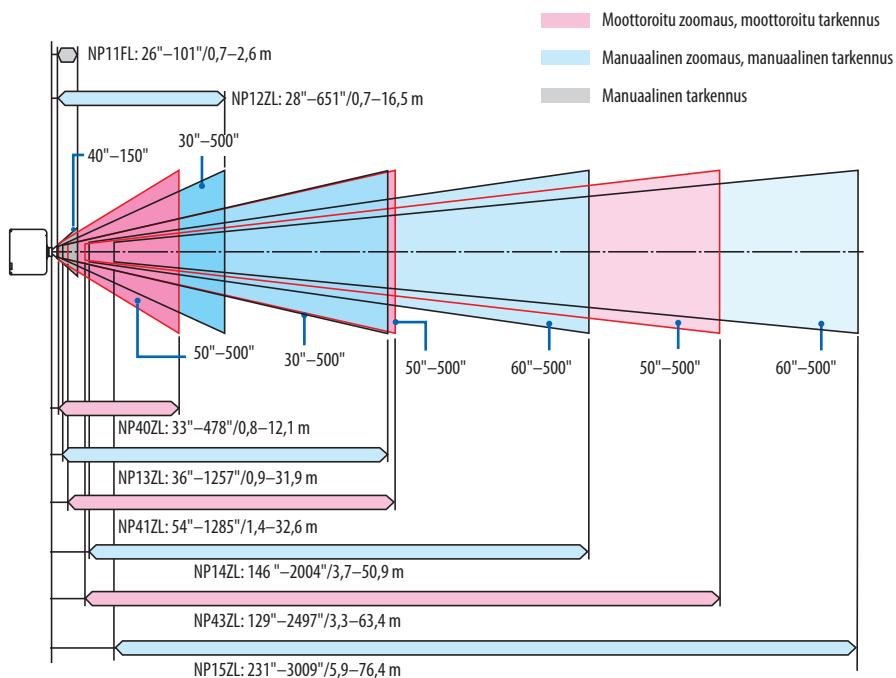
Moottoroitu zoomaus, moottoroitu tarkennus

Manuaalinen zoomaus, manuaalinen tarkennus

Manuaalinen tarkennus

NP11FL: 26"–101"/0,7–2,6 m

NP12ZL: 28"–651"/0,7–16,5 m

40"–150"

30"–500"

50"–500"

30"–500"

50"–500"

60"–500"

50"–500"

60"–500"

NP40ZL: 33"–478"/0,8–12,1 m

NP13ZL: 36"–1257"/0,9–31,9 m

NP41ZL: 54"–1285"/1,4–32,6 m

NP14ZL: 146 "–2004"/3,7–50,9 m

NP43ZL: 129"–2497"/3,3–63,4 m

NP15ZL: 231"–3009"/5,9–76,4 m